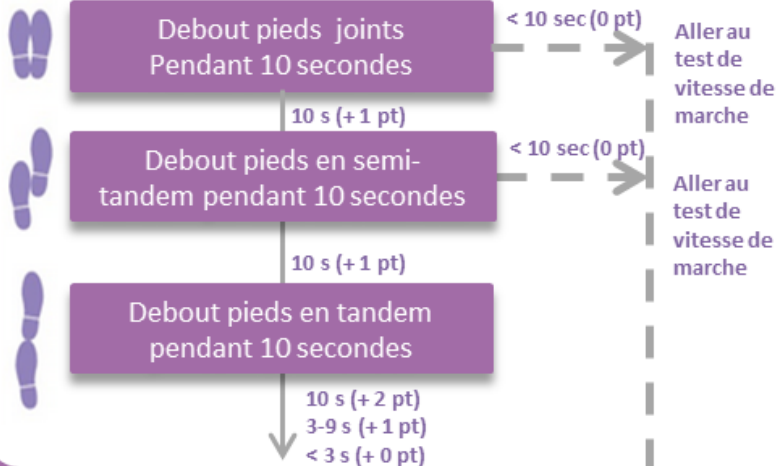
Debout pieds joints
Pendant 10 secondes

< 10 sec (0 pt)

Aller au test de vitesse de marche

10 s (+ 1 pt)

Debout pieds en semi-tandem pendant 10 secondes

< 10 sec (0 pt)

Aller au test de vitesse de marche

10 s (+ 1 pt)

Debout pieds en tandem pendant 10 secondes

10 s (+ 2 pt)
3-9 s (+ 1 pt)
< 3 s (+ 0 pt)